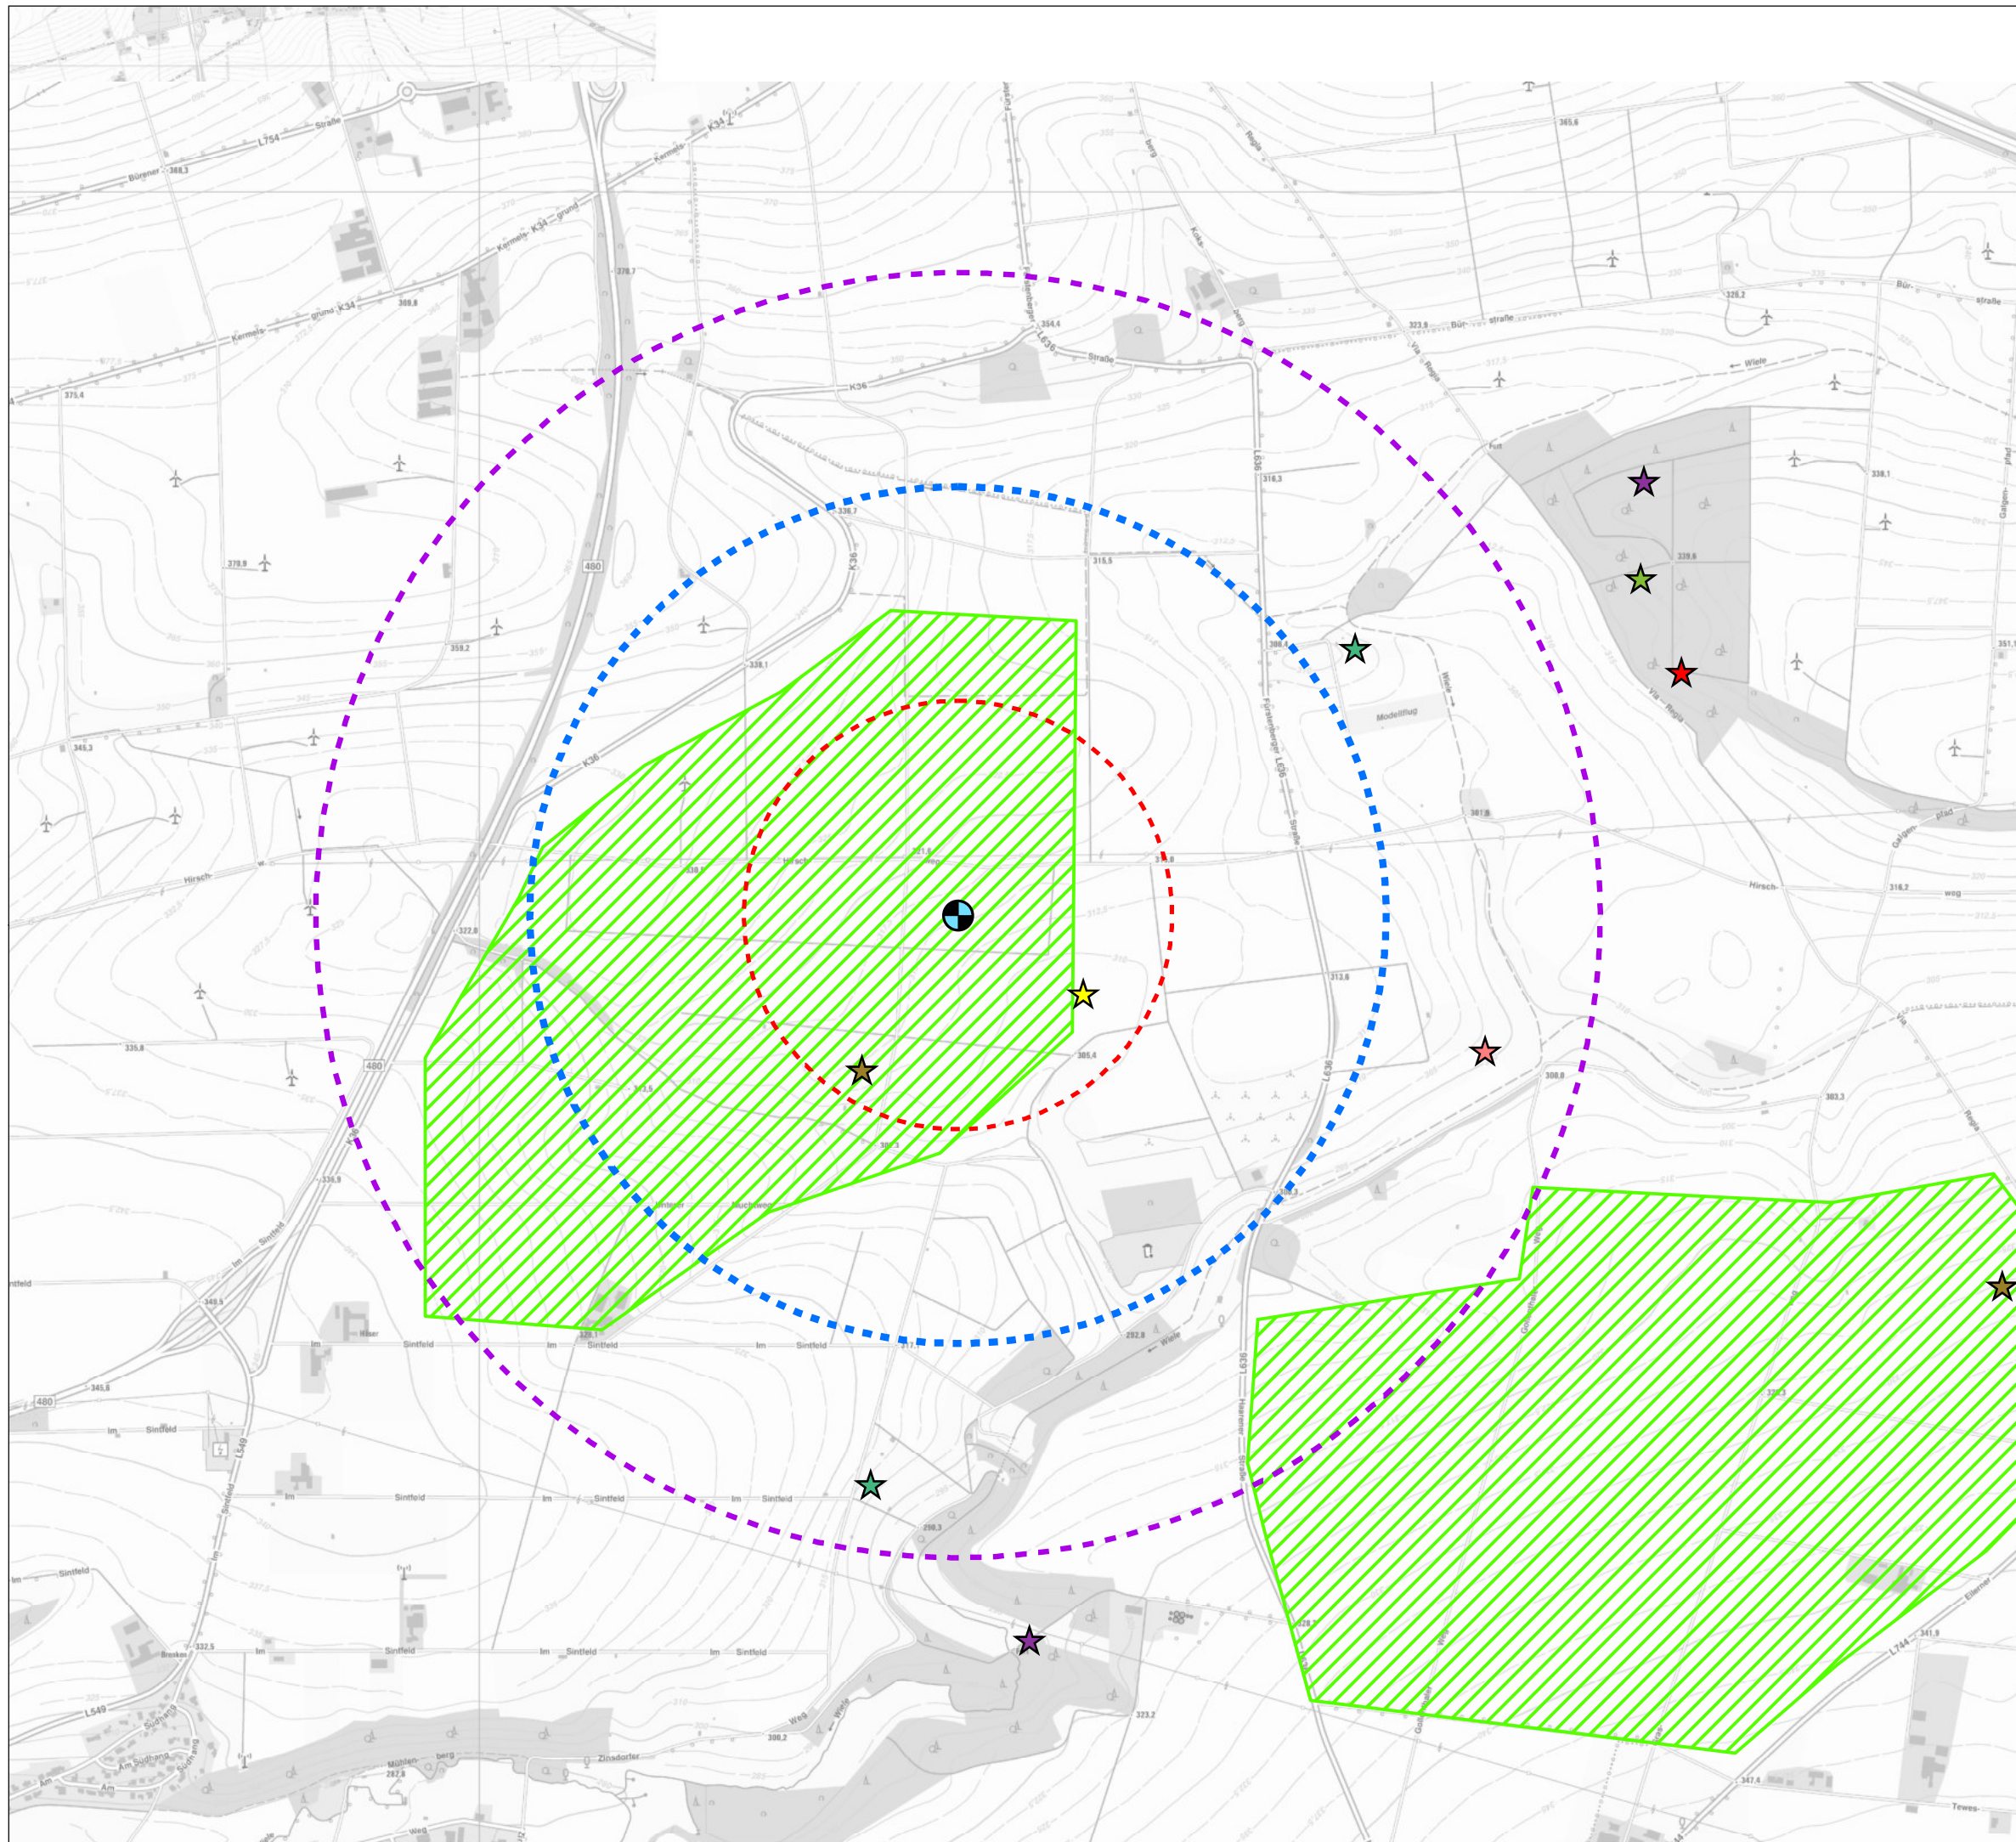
Bürener 368,3
L754 Straße
Kermeis- K34
Kermeis- K34 grund
Kermeis- grund K34
369,8
375,4
376,7
K36
L636 Straße
354,4
Fürstenberger
Rega
Kirke
berg
365,6
Bür- straße
323,9
326,2
Bür- straße
Via Rega
Wiele
Fürstenberger L636
316,3
338,1
Galgen- pfad
329,6
351,1
336,7
315,5
308,4
Modellflug
Via Rega
Wiele
378,9
359,2
338,1
K36
480
K36
345,3
Hirsch- w
330,1
321,6
Hirsch-
316,8
301,8
Galgen- pfad
Hirsch-
316,2
weg
322,8
312,6
305,4
300,8
303,3
335,8
480
336,9
Im Sintfeld
349,5
Sintfeld
Im Sintfeld
Im Sintfeld
Im Sintfeld
Im Sintfeld
329,1
292,8
Wiele
345,6
480
Im Sintfeld
L549
Im Sintfeld
Im Sintfeld
Im Sintfeld
Im Sintfeld
298,3
Harener Straße L636
Im Sintfeld
Im Sintfeld
Im Sintfeld
Im Sintfeld
332,5
Bresker
L549
Am Südhang
Südhang
Mühlen- berg
292,8
Zinsdorfer
300,2
Weg
Wiele
323,2
328,7
L744
341,9
Elleme
347,4
Tewes-